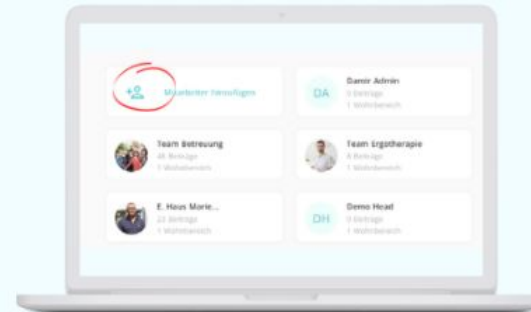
Mitarbeiter hinzufügen

DA

Damir Admin
5 Beiträge
1 Wohnbereich

Team Betreuung
46 Beiträge
1 Wohnbereich

Team Ergotherapie
8 Beiträge
1 Wohnbereich

E. Haus Marie...
23 Beiträge
1 Wohnbereich

DH

Demo Head
0 Beiträge
1 Wohnbereich